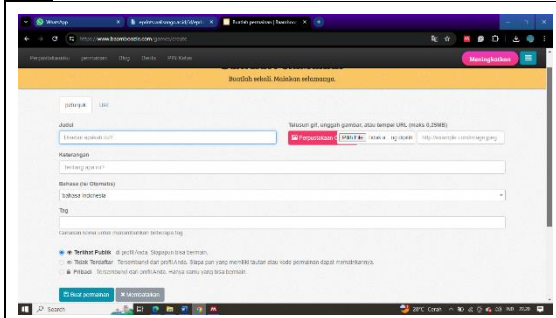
WhatsApp
Buatlah permainan | Baamboozle
https://www.baamboozle.com/games/create
Perpustakaan permainan Blog Berita FAQ
Meningkatkan
Buatlah sekali. Mainkan selamanya.
Judul
Tautan gif, unggah gambar, atau tempel URL (maks 0,25MB)
Perpustakaan
Pilih file
https://example.com/image.jpeg
Keterangan
Bahasa (ke Otomatis)
bahasa Indonesia
Tag
Terlihat Publik
Tidak Terdaftar
Pribadi
Buat permainan
Membatalkan
Search
28°C